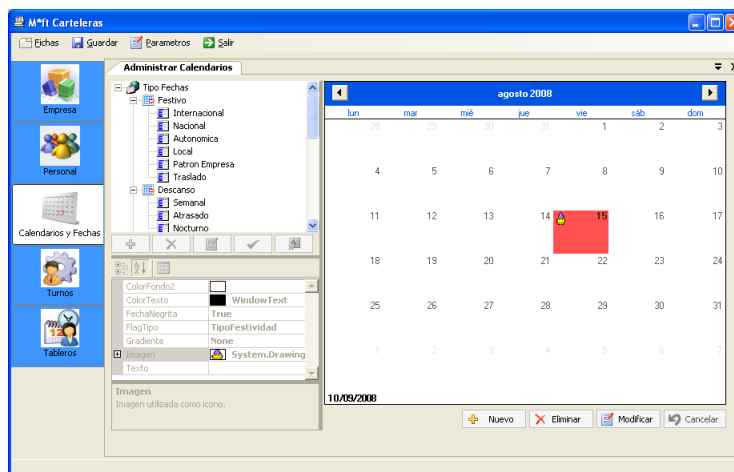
M*ft Carteleras

Fichas Guardar Parametros Salir

Empresa

Personal

Calendarios y Fechas

Turnos

Tableros

Administrar Calendarios

Tipo Fechas
Festivo
Internacional
Nacional
Autonomica
Local
Patron Empresa
Traslado
Descanso
Semanal
Atrasado
Nocturno

| | |
|---|---|
| ColorFondo2 | |
| ColorTexto | WindowText |
| FechaNegrita | True |
| FlagTipo | TipoFestividad |
| Gradiente | None |
| Imagen | System.Drawing |
| Texto | |

Imagen
Imagen utilizada como icono.

agosto 2008

| lun | mar | mié | jue | vie | sáb | dom |
|---|---|---|---|---|---|---|
| 28 | 29 | 30 | 31 | 1 | 2 | 3 |
| 4 | 5 | 6 | 7 | 8 | 9 | 10 |
| 11 | 12 | 13 | 14 | 15 | 16 | 17 |
| 18 | 19 | 20 | 21 | 22 | 23 | 24 |
| 25 | 26 | 27 | 28 | 29 | 30 | 31 |
| 1 | 2 | 3 | 4 | 5 | 6 | 7 |

10/09/2008

Nuevo Eliminar Modificar Cancelar